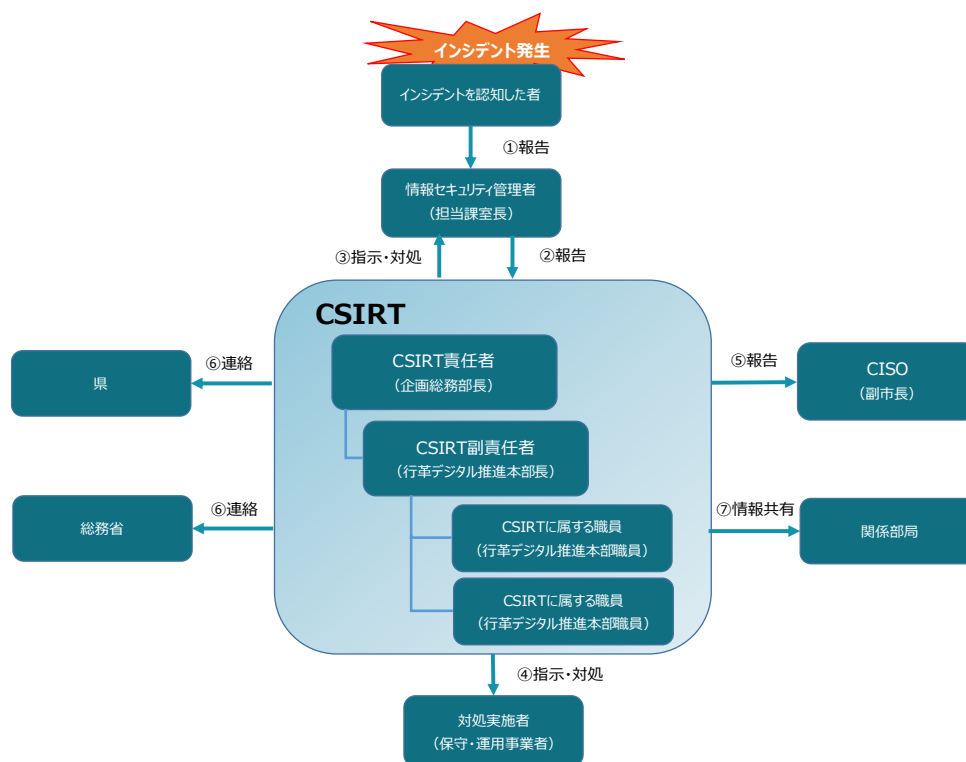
インシデント発生

インシデントを認知した者

①報告

情報セキュリティ管理者
（担当課室長）

③指示・対処

②報告

CSIRT

CSIRT責任者
（企画総務部長）

CSIRT副責任者
（行革デジタル推進本部長）

CSIRTに属する職員
（行革デジタル推進本部職員）

CSIRTに属する職員
（行革デジタル推進本部職員）

⑥連絡

県

⑥連絡

総務省

⑤報告

CISO
（副市長）

⑦情報共有

関係部局

④指示・対処

対処実施者
（保守・運用事業者）